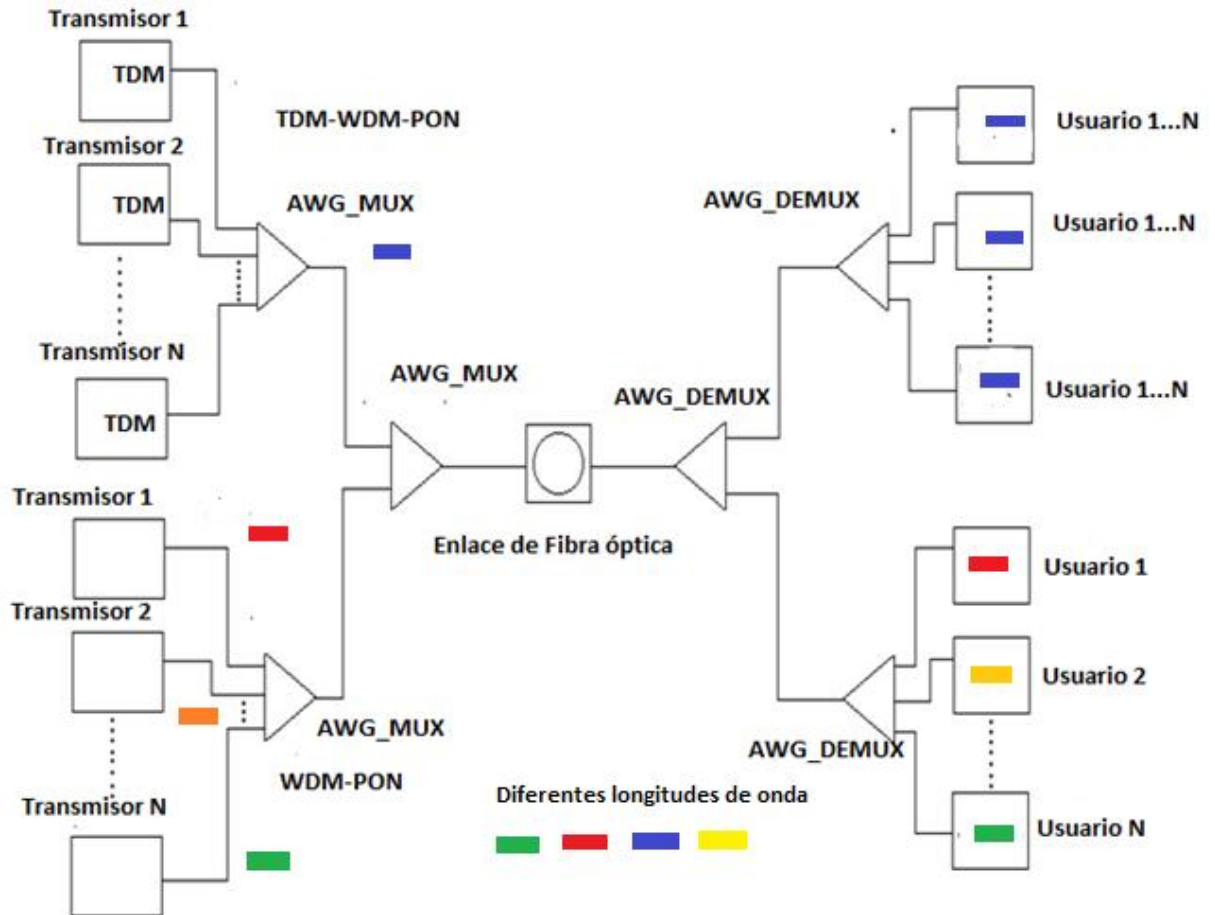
Transmisor 1
TDM
TDM-WDM-PON
Transmisor 2
TDM
AWG_MUX
Transmisor N
TDM
AWG_MUX
Usuario 1...N
AWG_DEMUX
Usuario 1...N
Usuario 1...N
AWG_DEMUX
Transmisor 1
Enlace de Fibra óptica
Transmisor 2
AWG_MUX
WDM-PON
Transmisor N
Usuario 1
Usuario 2
AWG_DEMUX
Usuario N
Diferentes longitudes de onda